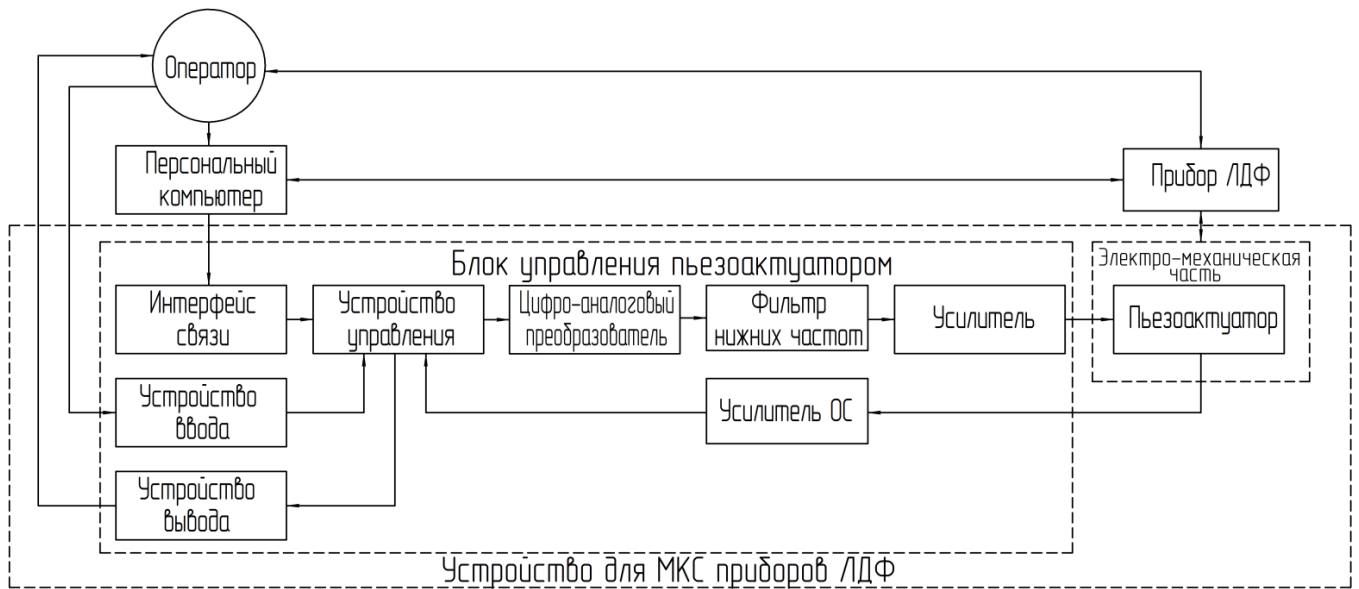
Оператор

Персональный компьютер

Прибор ЛДФ

Блок управления пьезоактуатором

Электро-механическая часть

Интерфейс связи

Устройство управления

Цифро-аналоговый преобразователь

Фильтр нижних частот

Усилитель

Пьезоактуатор

Устройство ввода

Усилитель ОС

Устройство вывода

Устройство для МКС приборов ЛДФ